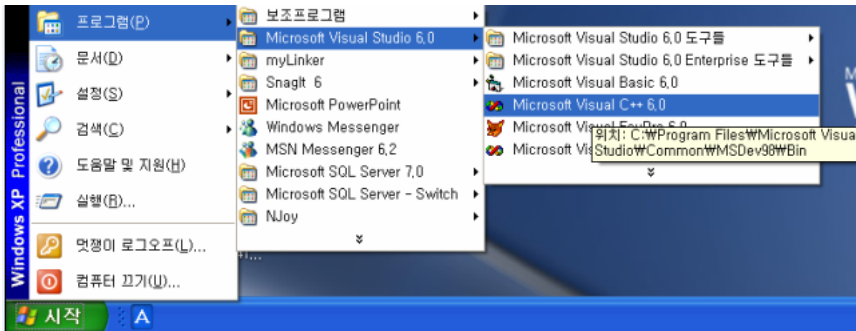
Windows XP Professional

프로그램(P)
문서(D)
설정(S)
검색(C)
도움말 및 지원(H)
실행(R)...
멋쟁이 로그오프(L)...
컴퓨터 끄기(U)...

시작

보조프로그램
Microsoft Visual Studio 6.0
myLinker
SnagIt 6
Microsoft PowerPoint
Windows Messenger
MSN Messenger 6.2
Microsoft SQL Server 7.0
Microsoft SQL Server - Switch
NJoy

Microsoft Visual Studio 6.0 도구들
Microsoft Visual Studio 6.0 Enterprise 도구들
Microsoft Visual Basic 6.0
Microsoft Visual C++ 6.0
Microsoft Visual FoxPro 6.0
Microsoft Vis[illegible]

위치: C:₩Program Files₩Microsoft Visua
Studio₩Common₩MSDev98₩Bin